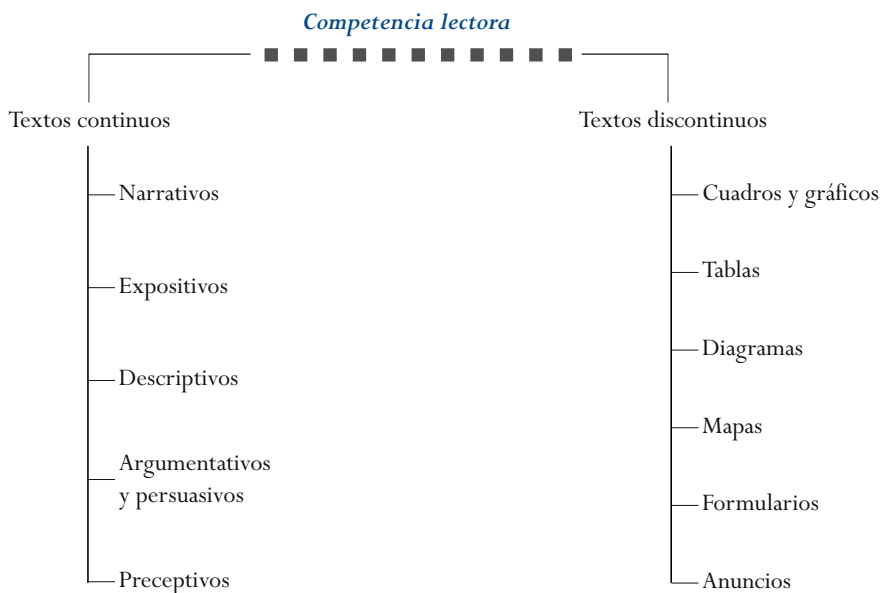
Competencia lectora

Textos continuos

Narrativos

Expositivos

Descriptivos

Argumentativos y persuasivos

Preceptivos

Textos discontinuos

Cuadros y gráficos

Tablas

Diagramas

Mapas

Formularios

Anuncios